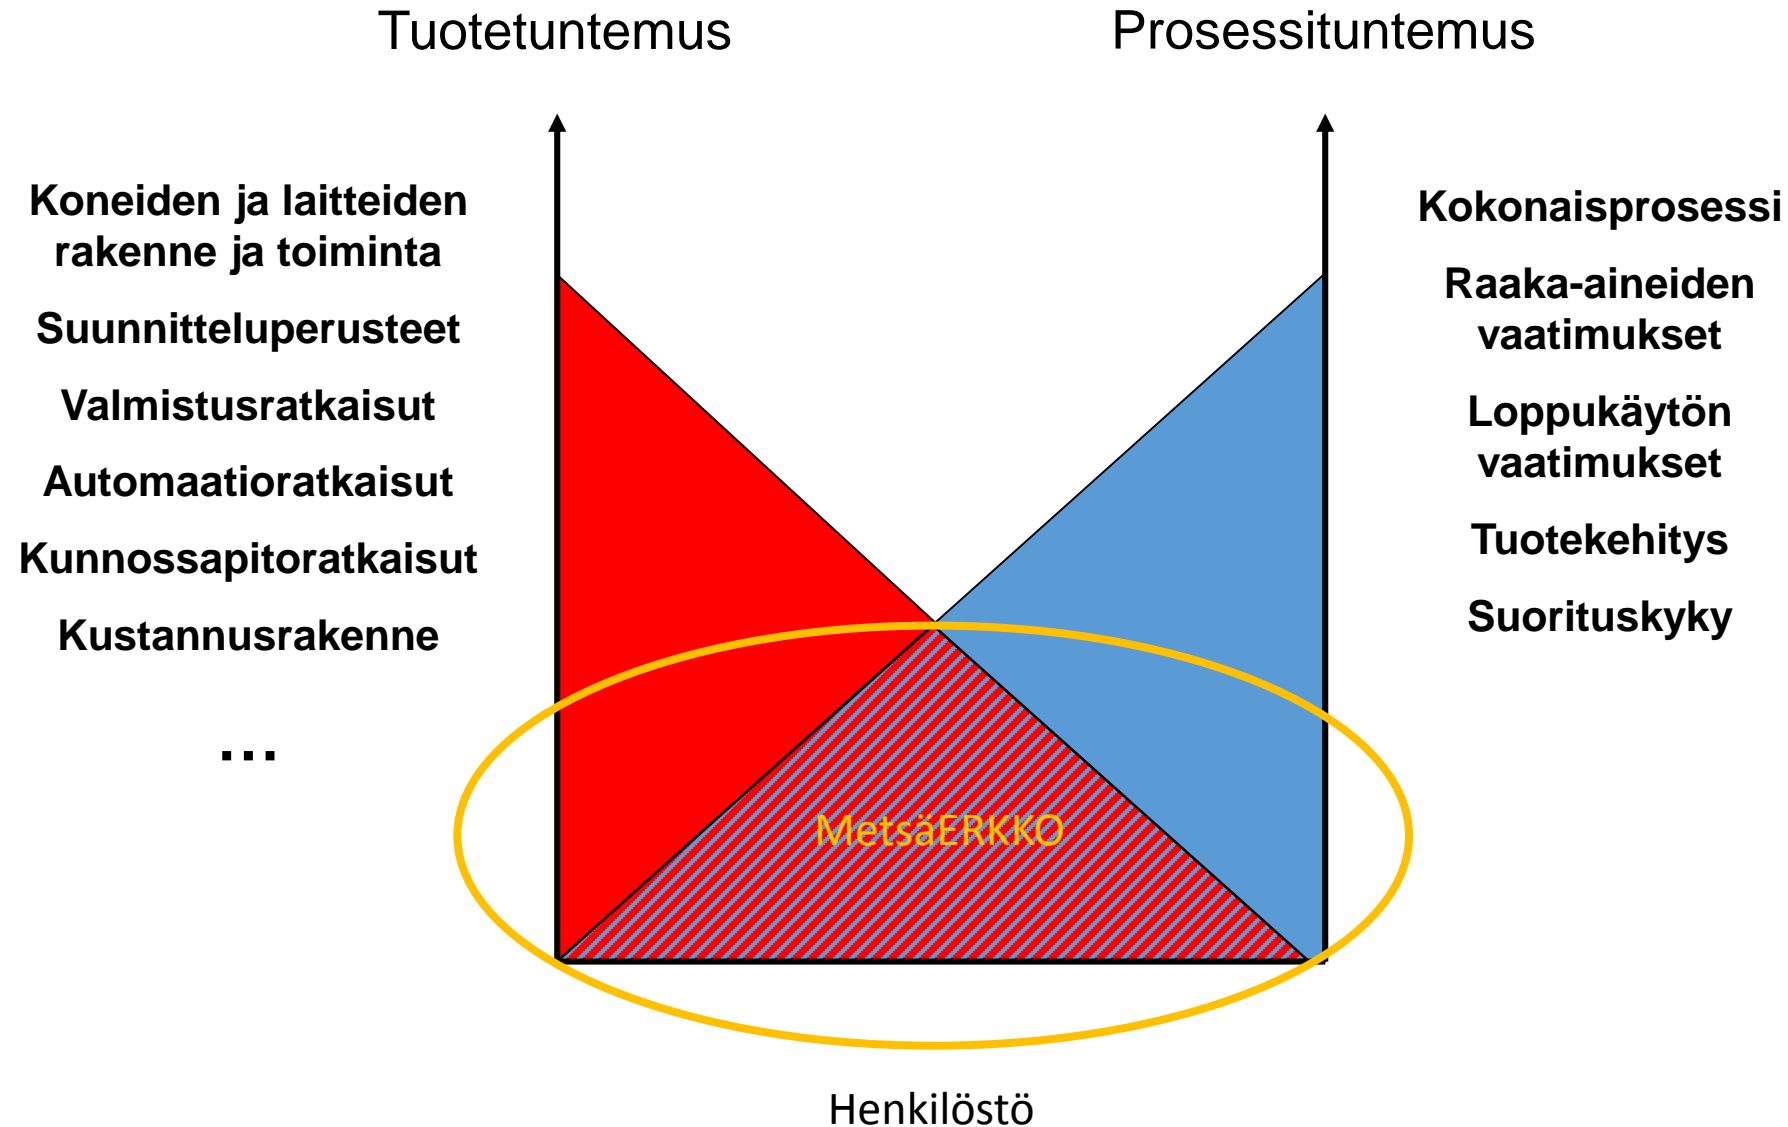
Tuotetuntemus

Prosessituntemus

Koneiden ja laitteiden rakenne ja toiminta

Suunnitteluperusteet

Valmistusratkaisut

Automaatioratkaisut

Kunnossapitoratkaisut

Kustannusrakenne

…

Kokonaisprosessi

Raaka-aineiden vaatimukset

Loppukäytön vaatimukset

Tuotekehitys

Suorituskyky

MetsäERKKO

Henkilöstö